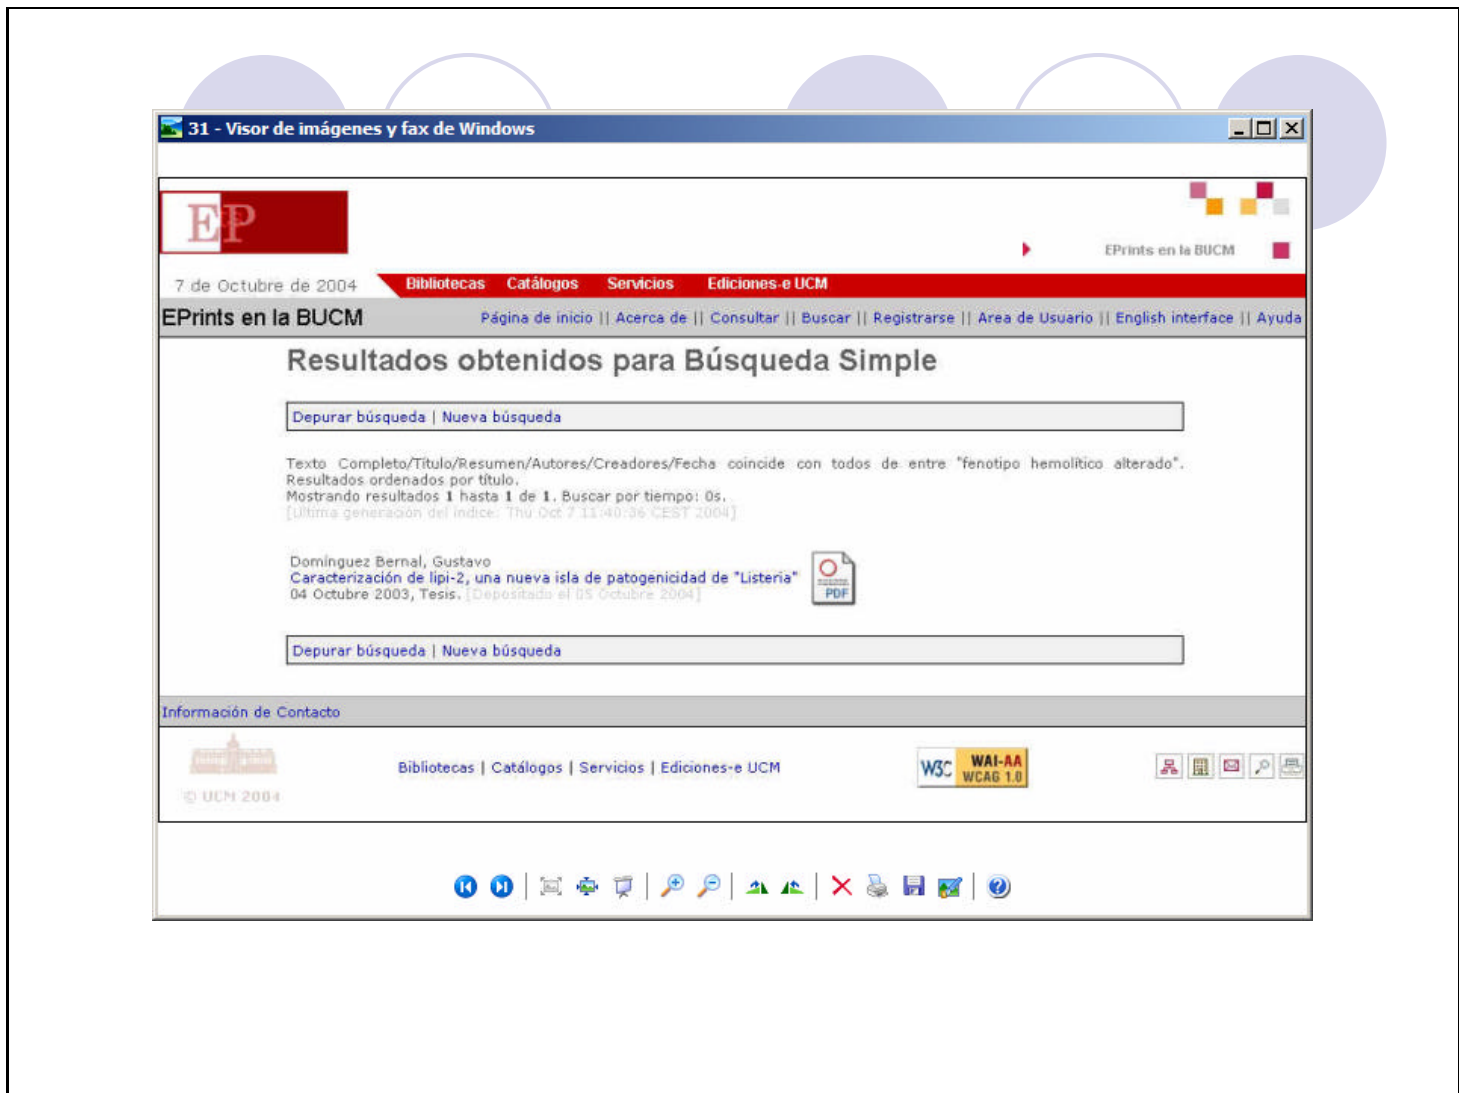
31 - Visor de imágenes y fax de Windows

EP

EPrints en la BUCM

7 de Octubre de 2004

Bibliotecas Catálogos Servicios Ediciones-e UCM

EPrints en la BUCM

Página de inicio || Acerca de || Consultar || Buscar || Registrarse || Area de Usuario || English interface || Ayuda

Resultados obtenidos para Búsqueda Simple

Depurar búsqueda | Nueva búsqueda

Texto Completo/Título/Resumen/Autores/Creadores/Fecha coincide con todos de entre "fenotipo hemolítico alterado". Resultados ordenados por título.
Mostrando resultados 1 hasta 1 de 1. Buscar por tiempo: 0s.
[Ultima generación del índice: Thu Oct 7 11:40:36 CEST 2004]

Domínguez Bernal, Gustavo
Caracterización de lipi-2, una nueva isla de patogenicidad de "Listeria"
04 Octubre 2003, Tesis. [Depositado el 05 Octubre 2004]

PDF

Depurar búsqueda | Nueva búsqueda

Información de Contacto

© UCM 2004

Bibliotecas | Catálogos | Servicios | Ediciones-e UCM

W3C WAI-AA WCAG 1.0